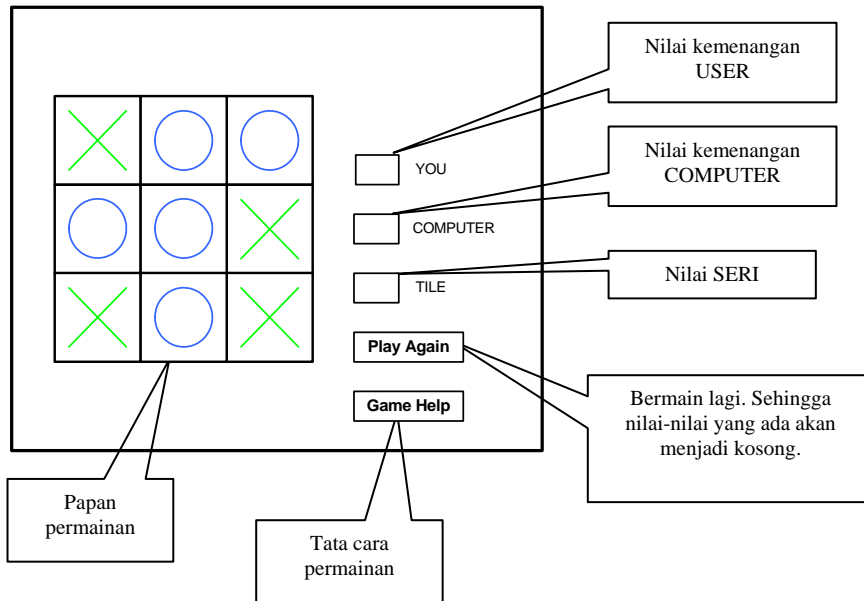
Nilai kemenangan USER

YOU

Nilai kemenangan COMPUTER

COMPUTER

Nilai SERI

TILE

Play Again

Game Help

Bermain lagi. Sehingga nilai-nilai yang ada akan menjadi kosong.

Papan permainan

Tata cara permainan